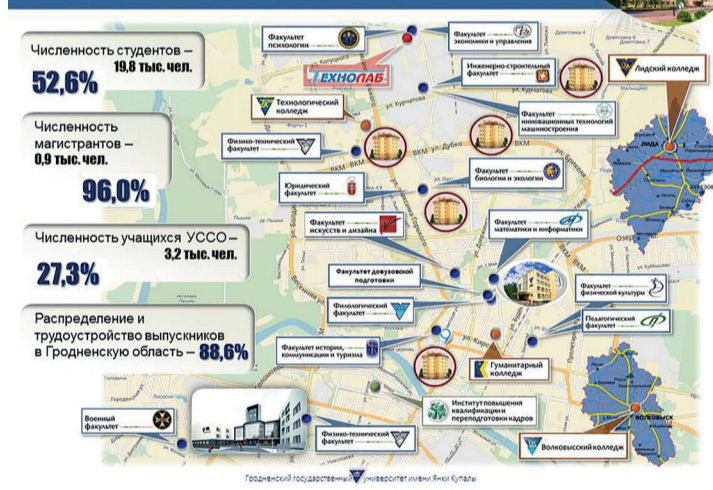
Численность студентов – 19,8 тыс. чел.

52,6%

Численность магистрантов – 0,9 тыс. чел.

96,0%

Численность учащихся УССО – 3,2 тыс. чел.

27,3%

Распределение и трудоустройство выпускников в Гродненскую область – 88,6%

Факультет психологии

Факультет экономики и управления

ТЕХНОЛАБ

Инженерно-строительный факультет

Лидский колледж

Технологический колледж

Факультет инновационных технологий машиностроения

Физико-технический факультет

ЛИДА

Юридический факультет

Факультет биологии и экологии

Факультет искусств и дизайна

Факультет математики и информатики

Факультет довузовской подготовки

Факультет физической культуры

Филологический факультет

Педагогический факультет

Факультет истории, коммуникации и туризма

Гуманитарный колледж

Институт повышения квалификации и переподготовки кадров

Военный факультет

Физико-технический факультет

Волковысский колледж

ВОЛКОВЫСК

Гродненский государственный университет имени Янки Купалы